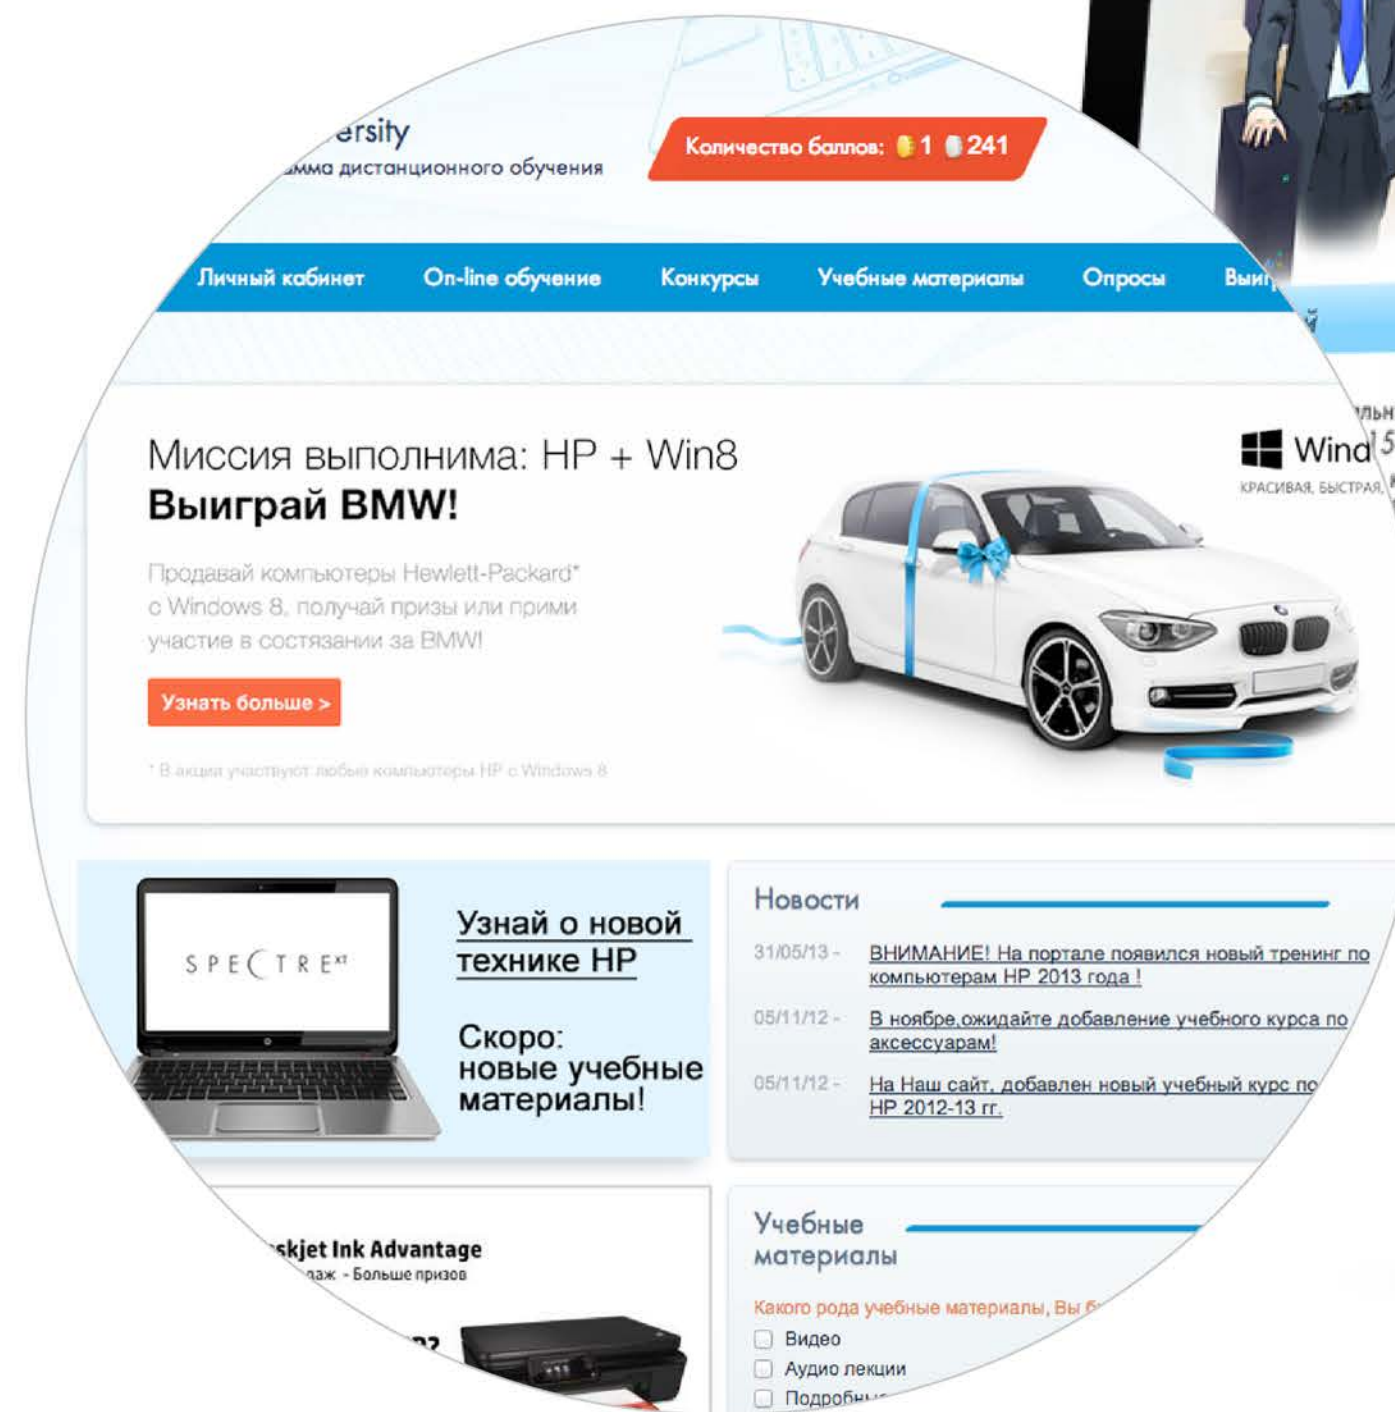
ersity
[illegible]амма дистанционного обучения

Количество баллов: 1 241

Личный кабинет On-line обучение Конкурсы Учебные материалы Опросы Выи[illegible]

Миссия выполнима: HP + Win8
Выиграй BMW!

Продавай компьютеры Hewlett-Packard* с Windows 8, получай призы или прими участие в состязании за BMW!

Узнать больше >

* В акции участвуют любые компьютеры HP с Windows 8

Wind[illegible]
КРАСИВАЯ, БЫСТРАЯ, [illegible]

SPECTRE XT

Узнай о новой технике HP

Скоро: новые учебные материалы!

Новости

31/05/13 - ВНИМАНИЕ! На портале появился новый тренинг по компьютерам HP 2013 года !

05/11/12 - В ноябре,ожидайте добавление учебного курса по аксессуарам!

05/11/12 - На Наш сайт, добавлен новый учебный курс по HP 2012-13 гг.

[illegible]skjet Ink Advantage
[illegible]лаж - Больше призов

Учебные материалы

Какого рода учебные материалы, Вы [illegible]
Видео
Аудио лекции
Подробн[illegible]